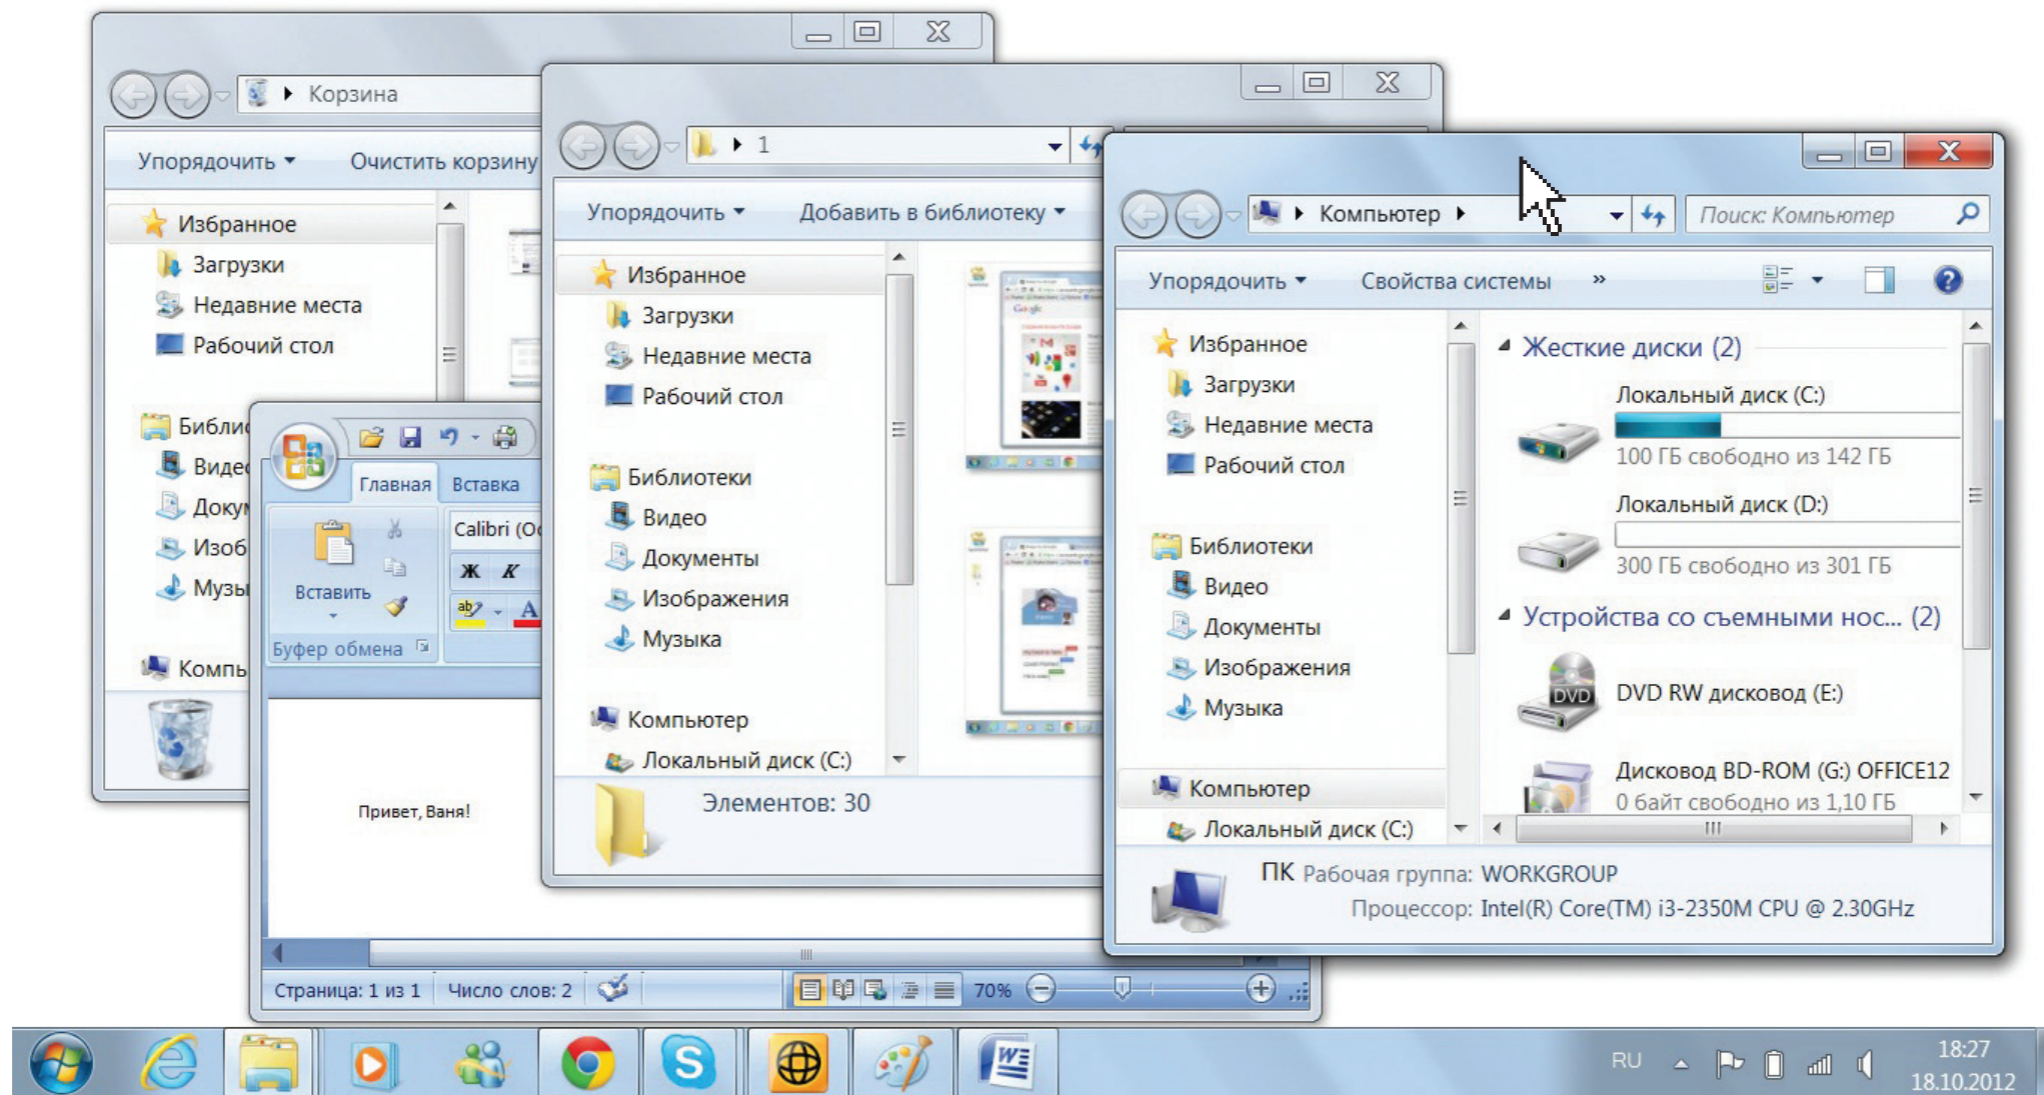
Корзина

Упорядочить ▾ Очистить корзину

Избранное
Загрузки
Недавние места
Рабочий стол

Библи
Виде
Доку
Изоб
Музы

Компь

Главная Вставка

Вставить

Calibri (O

Ж К

Буфер обмена

Привет, Ваня!

Страница: 1 из 1 Число слов: 2 70%

1

Упорядочить ▾ Добавить в библиотеку ▾

Избранное
Загрузки
Недавние места
Рабочий стол

Библиотеки
Видео
Документы
Изображения
Музыка

Компьютер
Локальный диск (C:)

Элементов: 30

Компьютер

Поиск: Компьютер

Упорядочить ▾ Свойства системы »

Избранное
Загрузки
Недавние места
Рабочий стол

Библиотеки
Видео
Документы
Изображения
Музыка

Компьютер
Локальный диск (C:)

Жесткие диски (2)

Локальный диск (C:)
100 ГБ свободно из 142 ГБ

Локальный диск (D:)
300 ГБ свободно из 301 ГБ

Устройства со съемными нос... (2)

DVD RW дисковод (E:)

Дисковод BD-ROM (G:) OFFICE12
0 байт свободно из 1,10 ГБ

ПК Рабочая группа: WORKGROUP
Процессор: Intel(R) Core(TM) i3-2350M CPU @ 2.30GHz

RU 18:27 18.10.2012